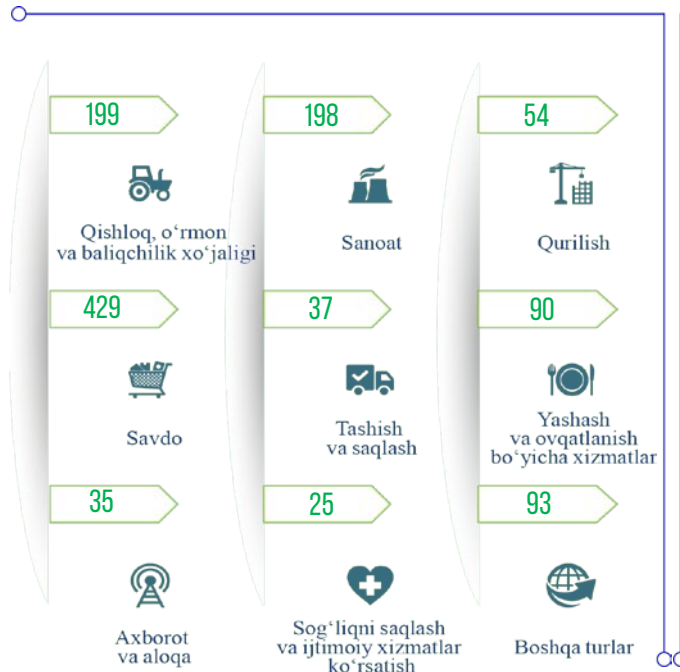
199

Qishloq, o‘rmon va baliqchilik xo‘jaligi

198

Sanoat

54

Qurilish

429

Savdo

37

Tashish va saqlash

90

Yashash va ovqatlanish bo‘yicha xizmatlar

35

Axborot va aloqa

25

Sog‘liqni saqlash va ijtimoiy xizmatlar ko‘rsatish

93

Boshqa turlar